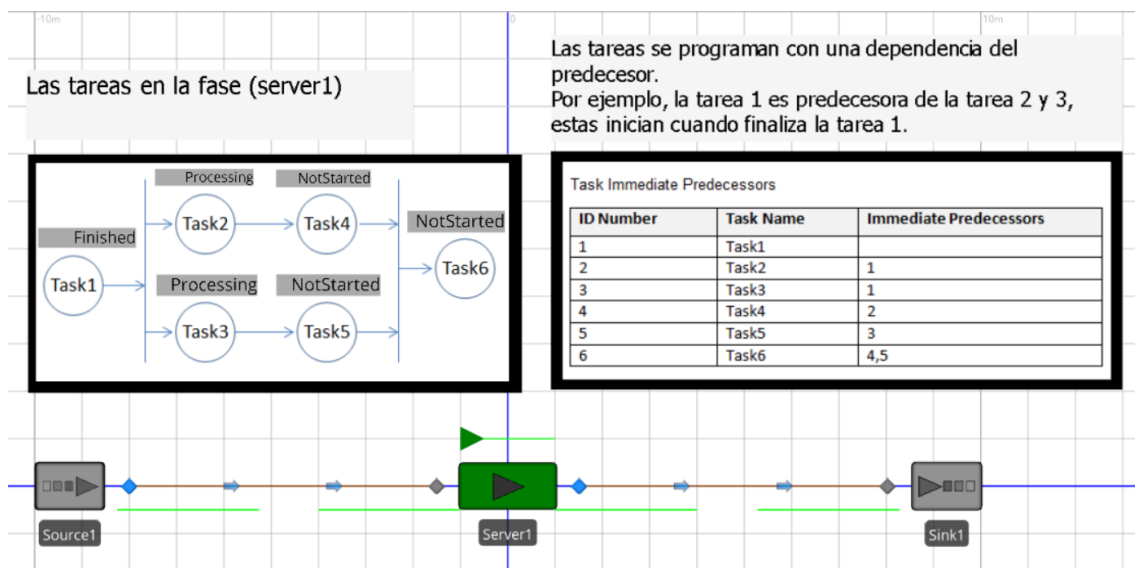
-10m

0

10m

Las tareas en la fase (server1)

Las tareas se programan con una dependencia del predecesor.
Por ejemplo, la tarea 1 es predecesora de la tarea 2 y 3, estas inician cuando finaliza la tarea 1.

Finished

Task1

Processing

Task2

NotStarted

Task4

Processing

Task3

NotStarted

Task5

NotStarted

Task6

Task Immediate Predecessors

| ID Number | Task Name | Immediate Predecessors |
|---|---|---|
| 1 | Task1 | |
| 2 | Task2 | 1 |
| 3 | Task3 | 1 |
| 4 | Task4 | 2 |
| 5 | Task5 | 3 |
| 6 | Task6 | 4,5 |

Source1

Server1

Sink1